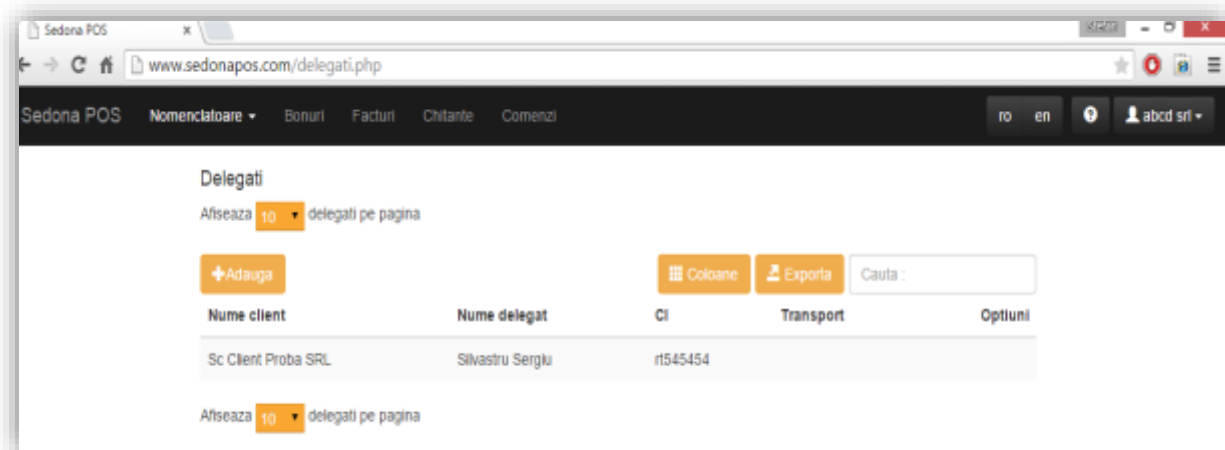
Sedona POS ×

www.sedonapos.com/delegati.php

Sedona POS Nomenclatoare ▾ Bonuri Facturi Chitante Comenzi

ro en abcd srl ▾

Delegati

Afiseaza 10 delegati pe pagina

+Adauga

Coloane Exporta Cauta :

| Nume client | Nume delegat | CI | Transport | Optiuni |
|---|---|---|---|---|
| Sc Client Proba SRL | Silvastru Sergiu | rt545454 | | |

Afiseaza 10 delegati pe pagina